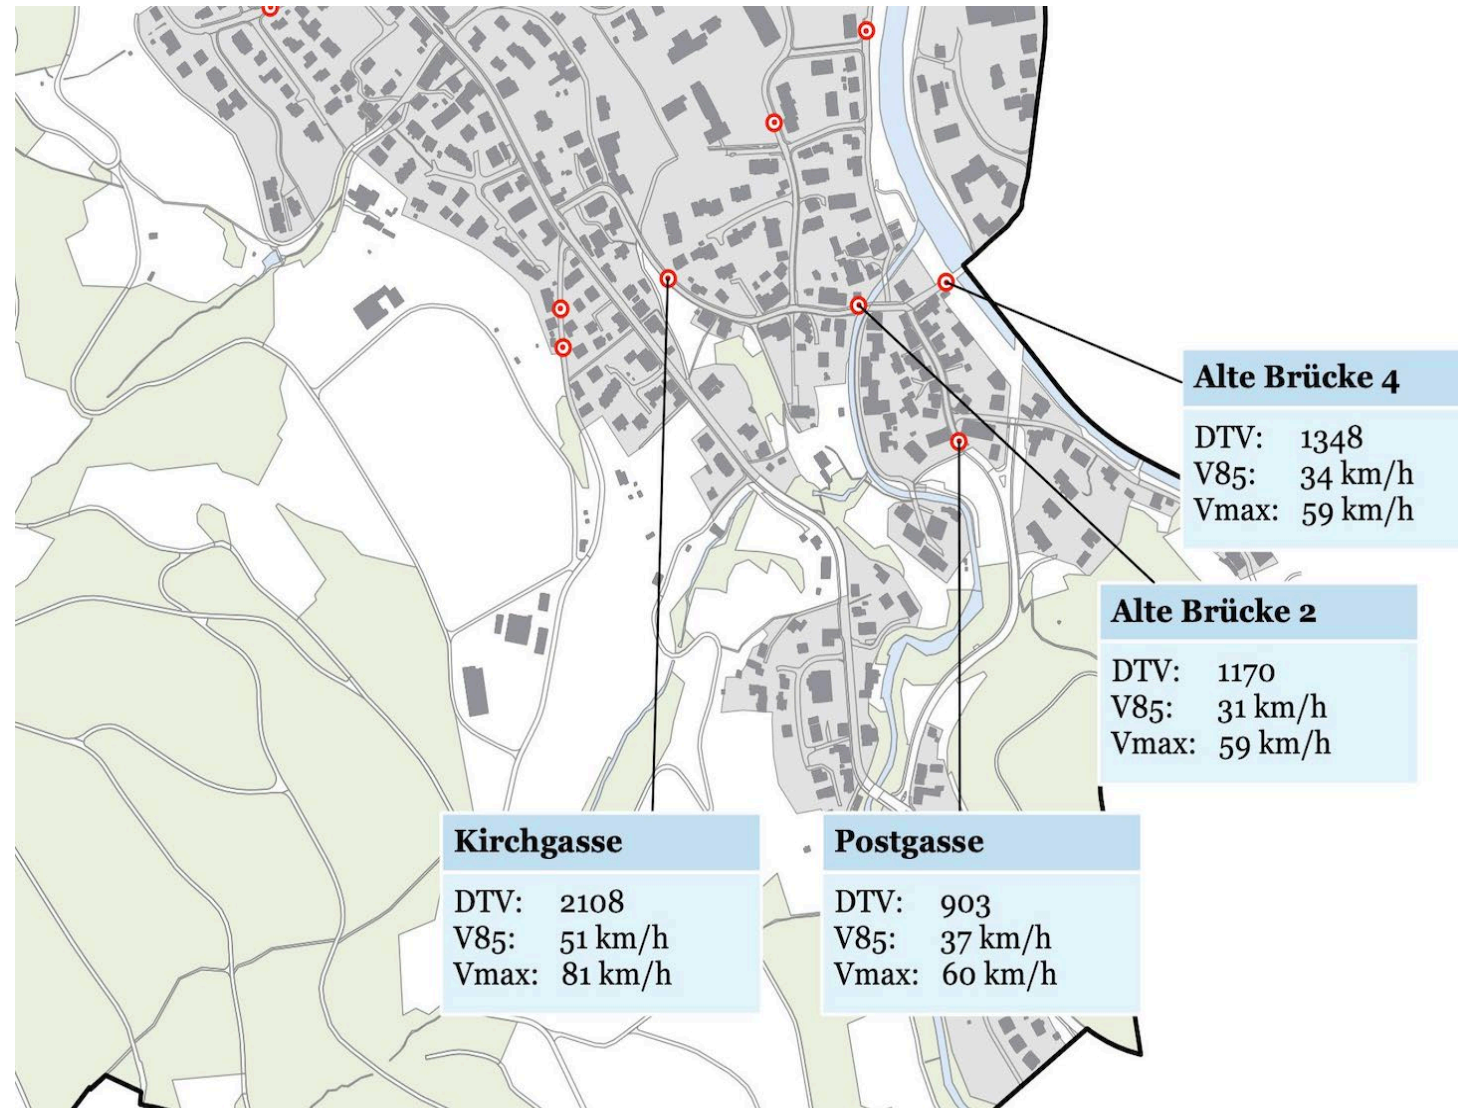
Alte Brücke 4

DTV: 1348
V85: 34 km/h
Vmax: 59 km/h

Alte Brücke 2

DTV: 1170
V85: 31 km/h
Vmax: 59 km/h

Kirchgasse

DTV: 2108
V85: 51 km/h
Vmax: 81 km/h

Postgasse

DTV: 903
V85: 37 km/h
Vmax: 60 km/h